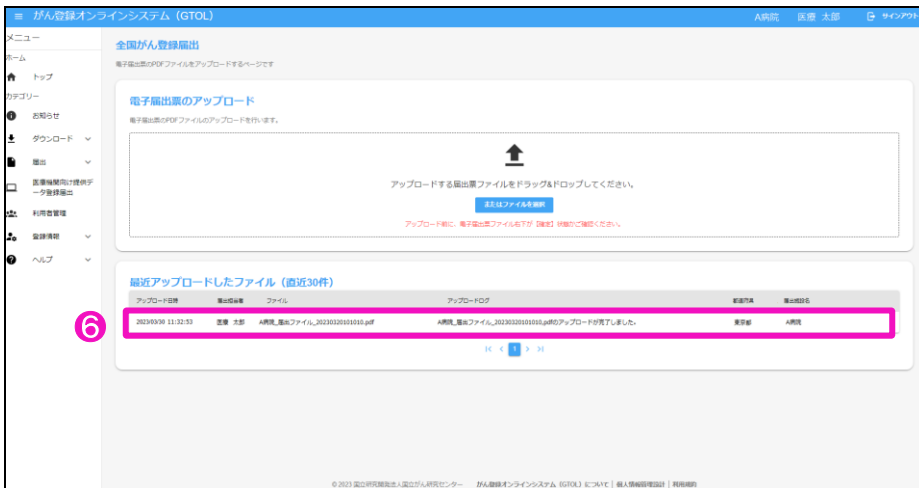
≡ がん登録オンラインシステム（GTOL）　A病院　医療 太郎　サインアウト

メニュー
ホーム
トップ
カテゴリー
お知らせ
ダウンロード
届出
医療機関向け提供データ登録届出
利用者管理
登録情報
ヘルプ

全国がん登録届出
電子届出票のPDFファイルをアップロードするページです

電子届出票のアップロード
電子届出票のPDFファイルのアップロードを行います。

アップロードする届出票ファイルをドラッグ&ドロップしてください。
またはファイルを選択
アップロード前に、電子届出票ファイル右下が【確定】状態かご確認ください。

最近アップロードしたファイル（直近30件）

| アップロード日時 | 届出担当者 | ファイル | アップロードログ | 都道府県 | 届出施設名 |
|---|---|---|---|---|---|
| 2023/03/30 11:32:53 | 医療 太郎 | A病院_届出ファイル_20230320101010.pdf | A病院_届出ファイル_20230320101010.pdfのアップロードが完了しました。 | 東京都 | A病院 |

6

1

© 2023 国立研究開発法人国立がん研究センター　がん登録オンラインシステム（GTOL）について | 個人情報保護方針 | 利用規約